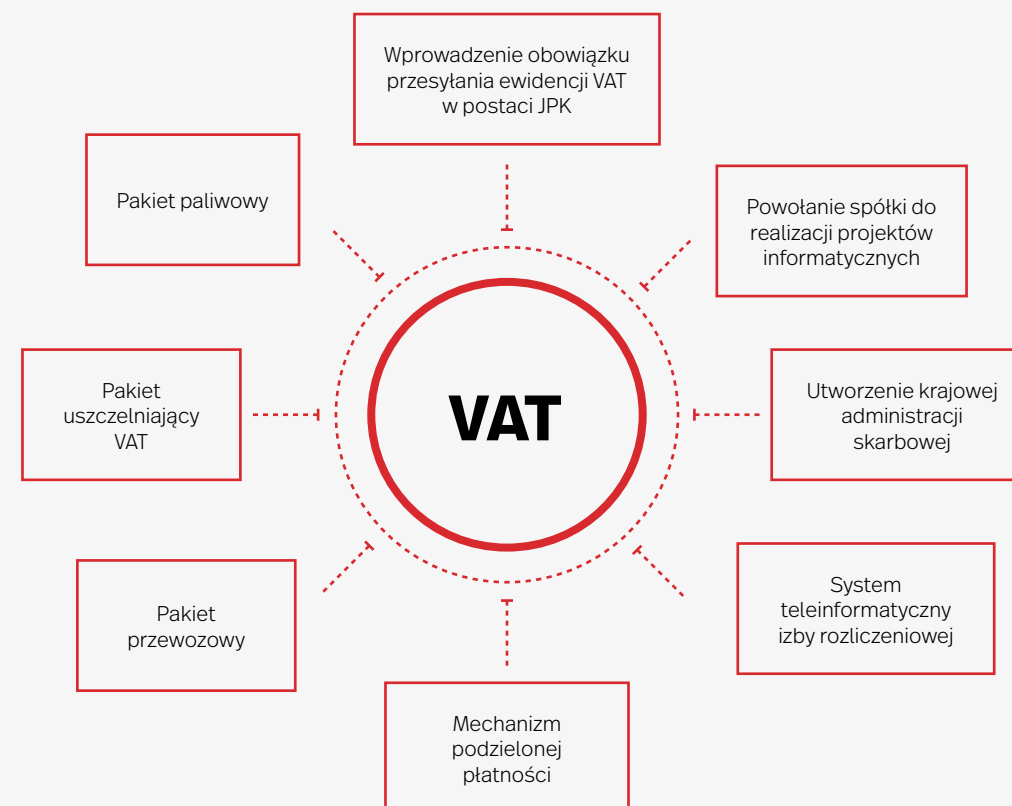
Wprowadzenie obowiązku przesyłania ewidencji VAT w postaci JPK

Pakiet paliwowy

Powołanie spółki do realizacji projektów informatycznych

Pakiet uszczelniający VAT

VAT

Utworzenie krajowej administracji skarbowej

Pakiet przewozowy

System teleinformatyczny izby rozliczeniowej

Mechanizm podzielonej płatności